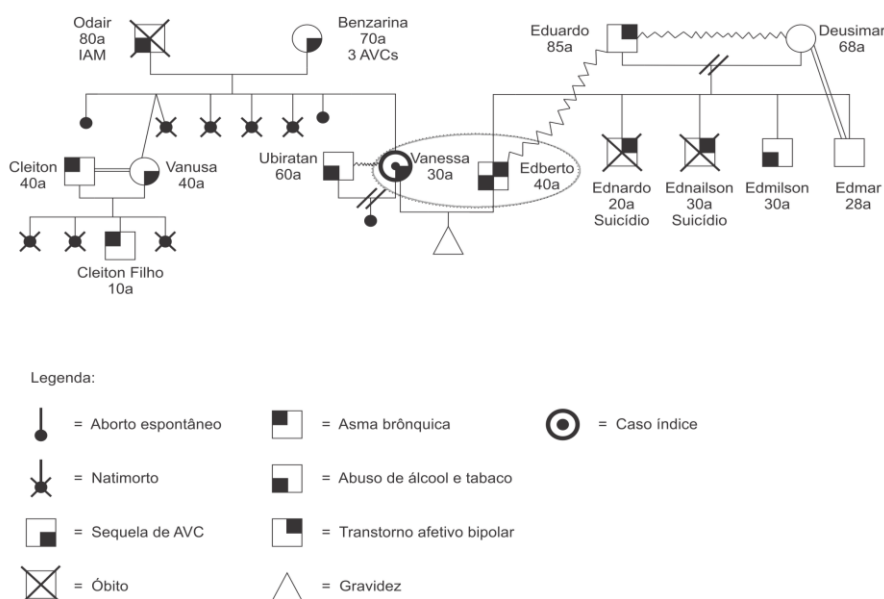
Odair
80a
IAM

Benzarina
70a
3 AVCs

Eduardo
85a

Deusimar
68a

Cleiton
40a

Vanusa
40a

Ubiratan
60a

Vanessa
30a

Edberto
40a

Ednardo
20a
Suicídio

Ednailson
30a
Suicídio

Edmilson
30a

Edmar
28a

Cleiton Filho
10a

Legenda:

= Aborto espontâneo

= Asma brônquica

= Caso índice

= Natimorto

= Abuso de álcool e tabaco

= Sequela de AVC

= Transtorno afetivo bipolar

= Óbito

= Gravidez